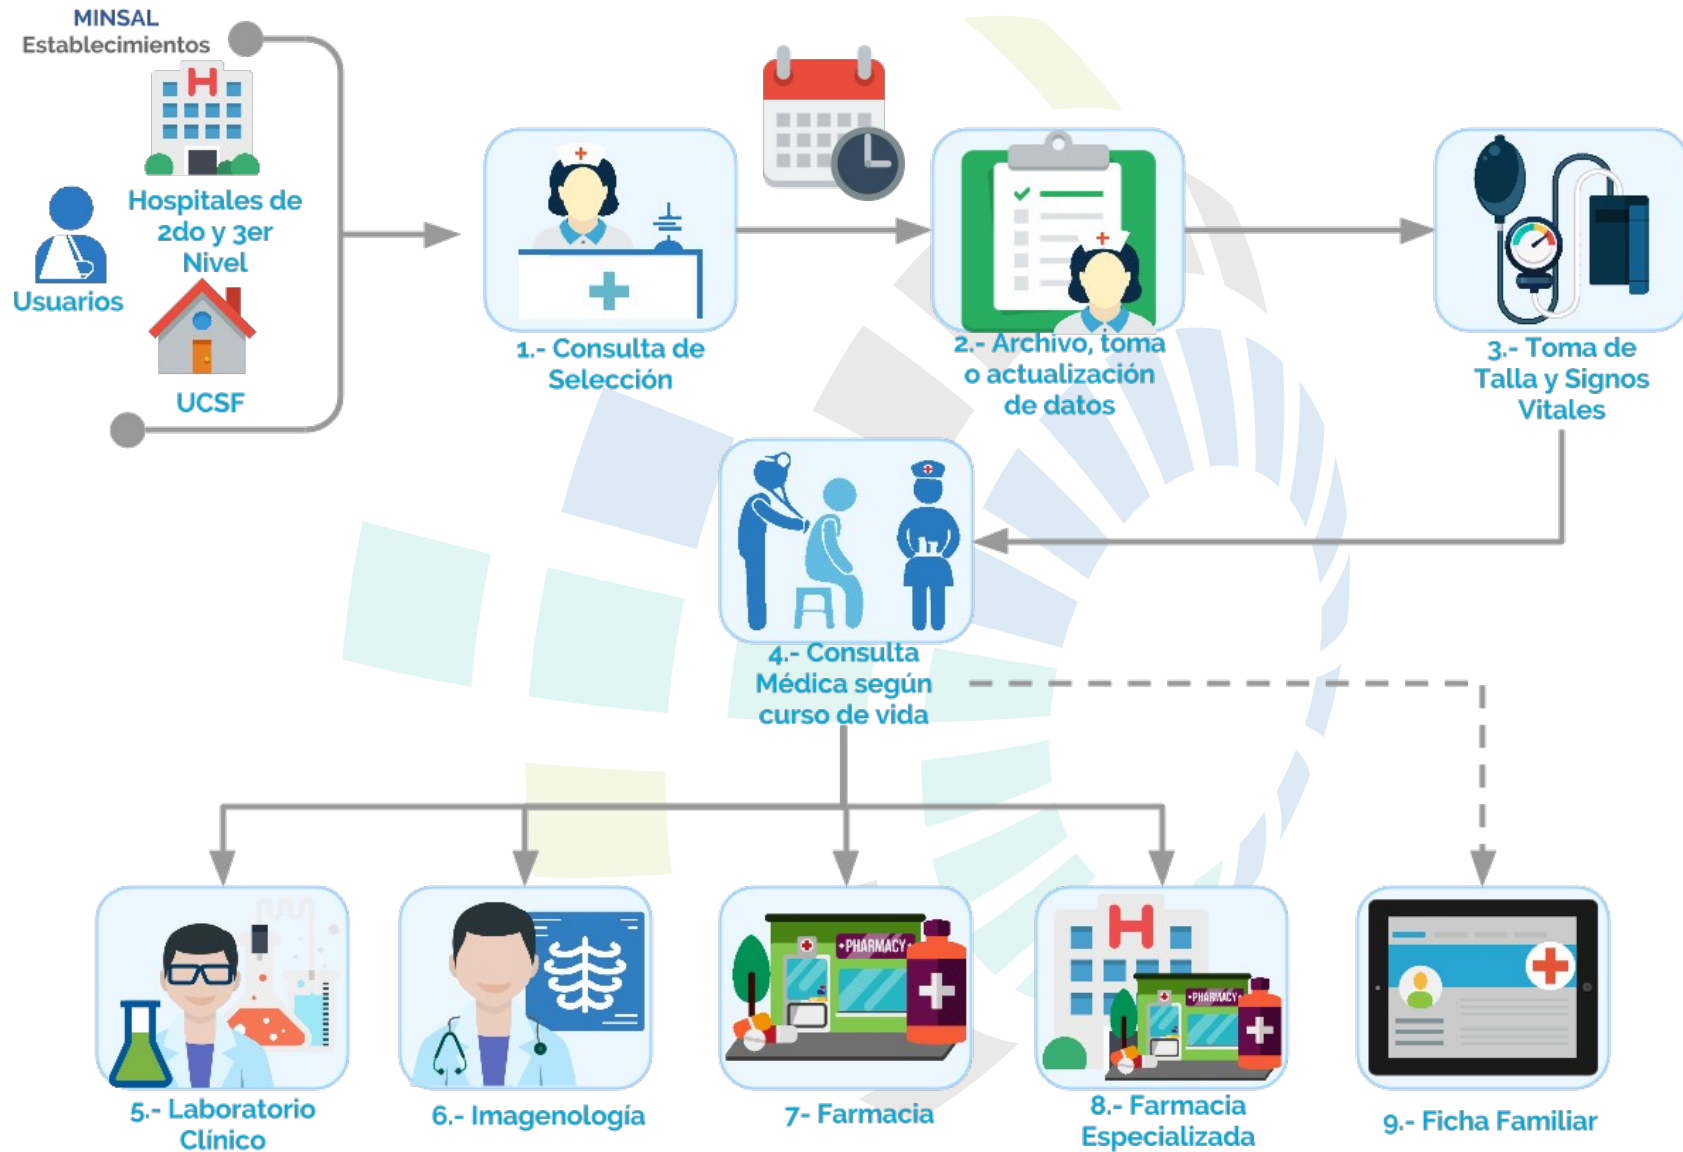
MINSAL
Establecimientos

Hospitales de 2do y 3er Nivel

Usuarios

UCSF

1.- Consulta de Selección

2.- Archivo, toma o actualización de datos

3.- Toma de Talla y Signos Vitales

4.- Consulta Médica según curso de vida

5.- Laboratorio Clínico

6.- Imagenología

PHARMACY

7- Farmacia

PHARMACY

8.- Farmacia Especializada

9.- Ficha Familiar